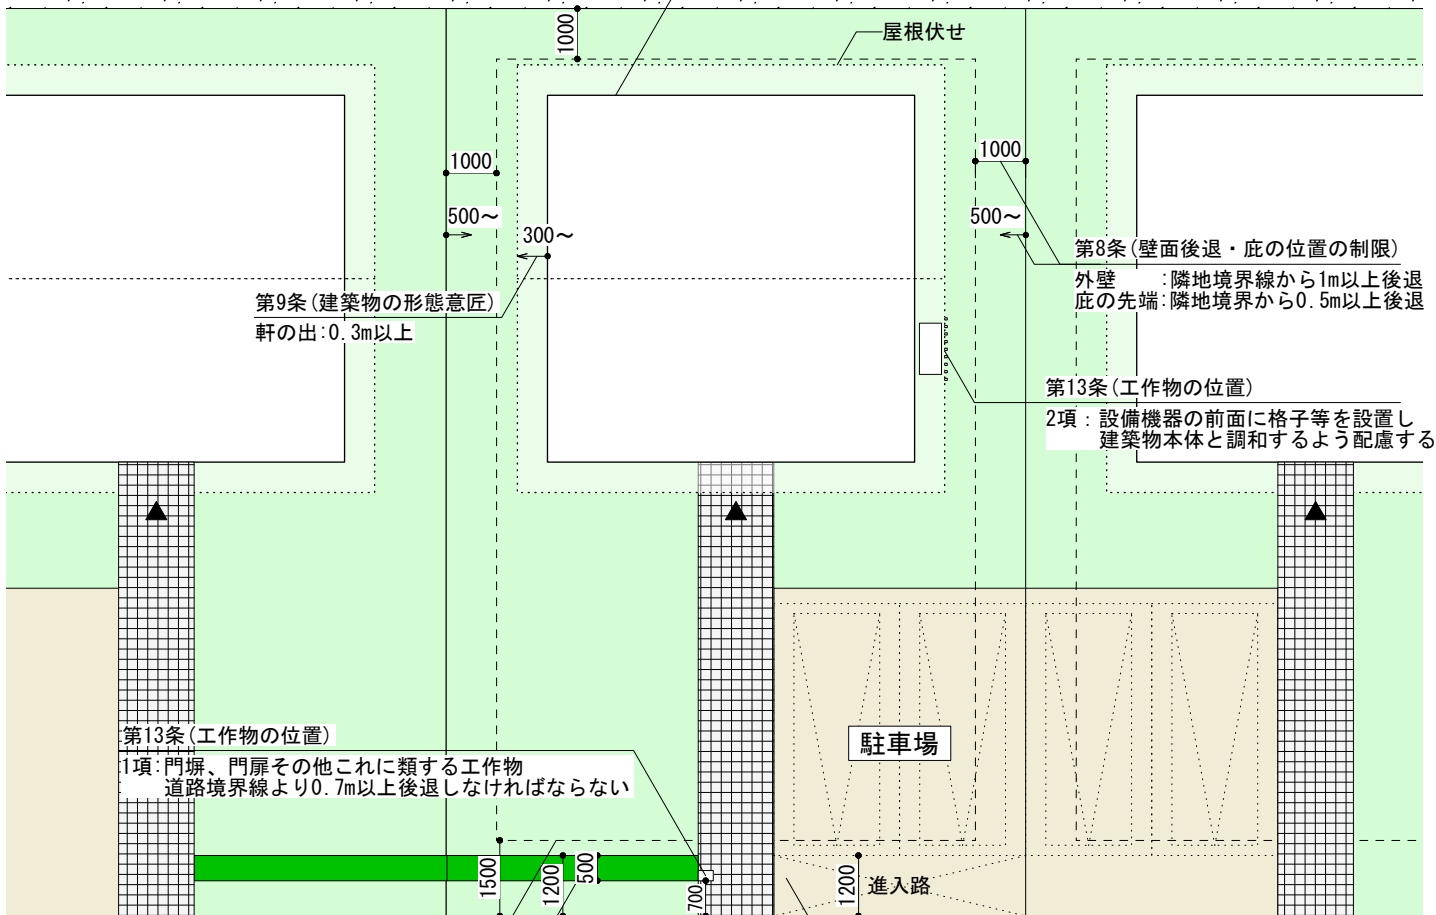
1000

屋根伏せ

1000

1000

500~

500~

300~

第8条(壁面後退・庇の位置の制限)
外壁 :隣地境界線から1m以上後退
庇の先端:隣地境界から0.5m以上後退

第9条(建築物の形態意匠)
軒の出:0.3m以上

第13条(工作物の位置)
2項: 設備機器の前面に格子等を設置し建築物本体と調和するよう配慮する

駐車場

第13条(工作物の位置)
1項:門塀、門扉その他これに類する工作物道路境界線より0.7m以上後退しなければならない

1500

1200

500

700

1200

進入路